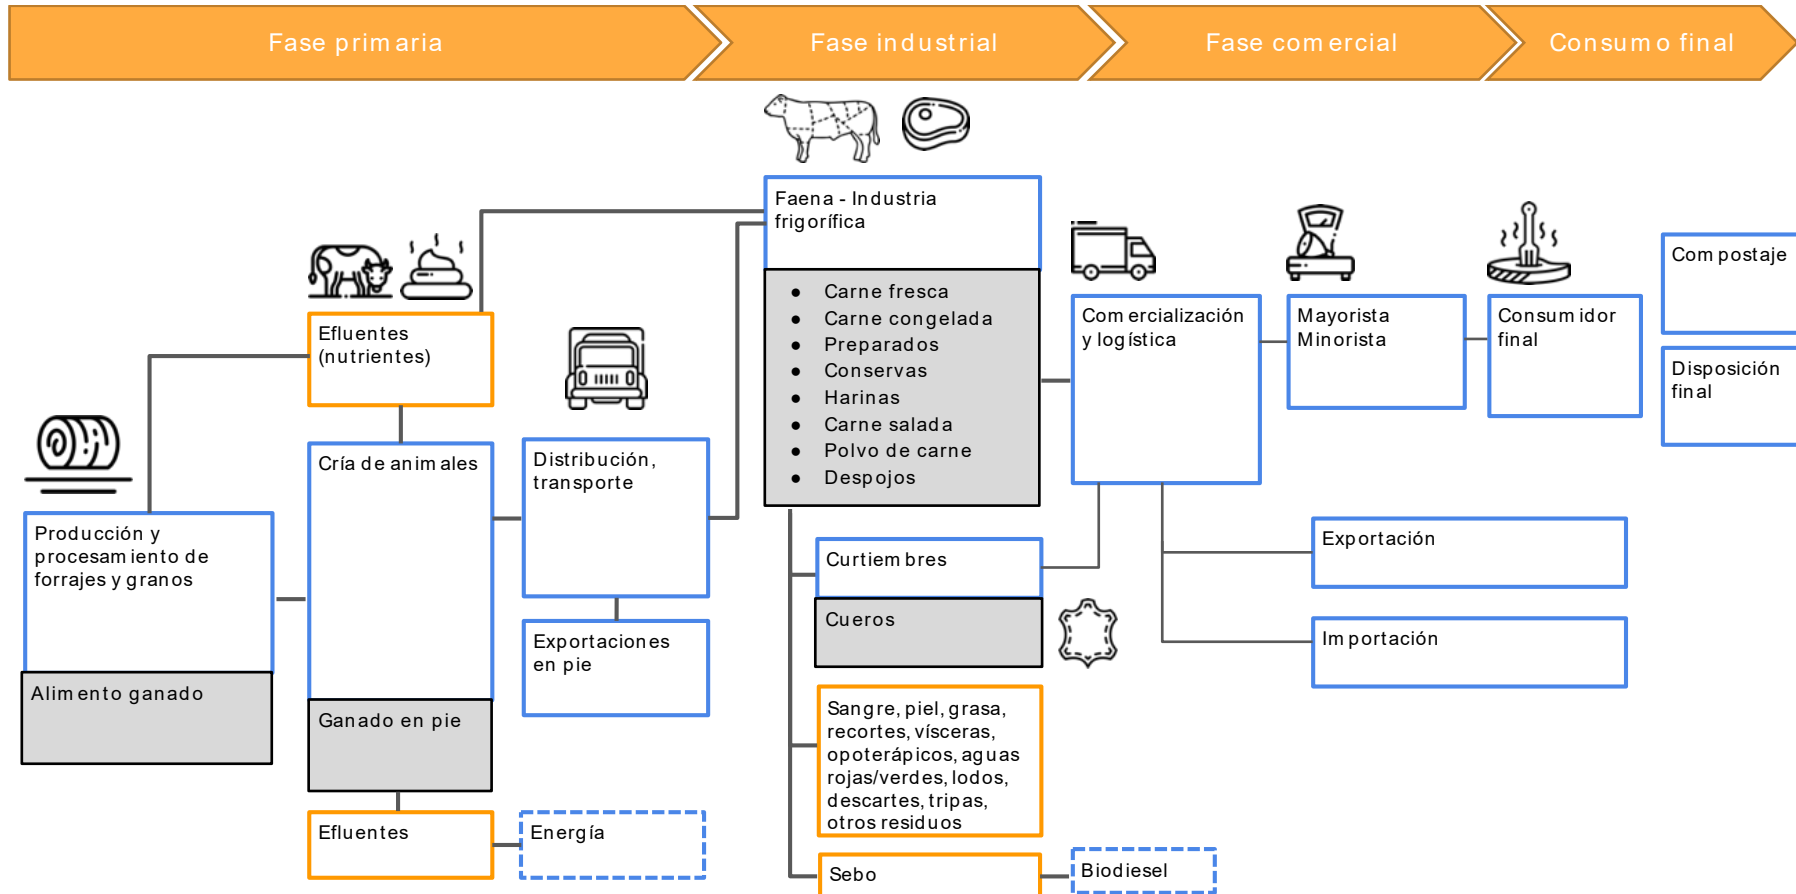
Fase primaria

Fase industrial

Fase comercial

Consumo final

Faena - Industria frigorífica

- Carne fresca
- Carne congelada
- Preparados
- Conservas
- Harinas
- Carne salada
- Polvo de carne
- Despojos

Efluentes (nutrientes)

Cría de animales

Ganado en pie

Efluentes

Energía

Distribución, transporte

Exportaciones en pie

Producción y procesamiento de forrajes y granos

Alimento ganado

Curtiembres

Cueros

Sangre, piel, grasa, recortes, vísceras, opoterápicos, aguas rojas/verdes, lodos, descartes, tripas, otros residuos

Sebo

Biodiesel

Comercialización y logística

Mayorista Minorista

Consumidor final

Compostaje

Disposición final

Exportación

Importación